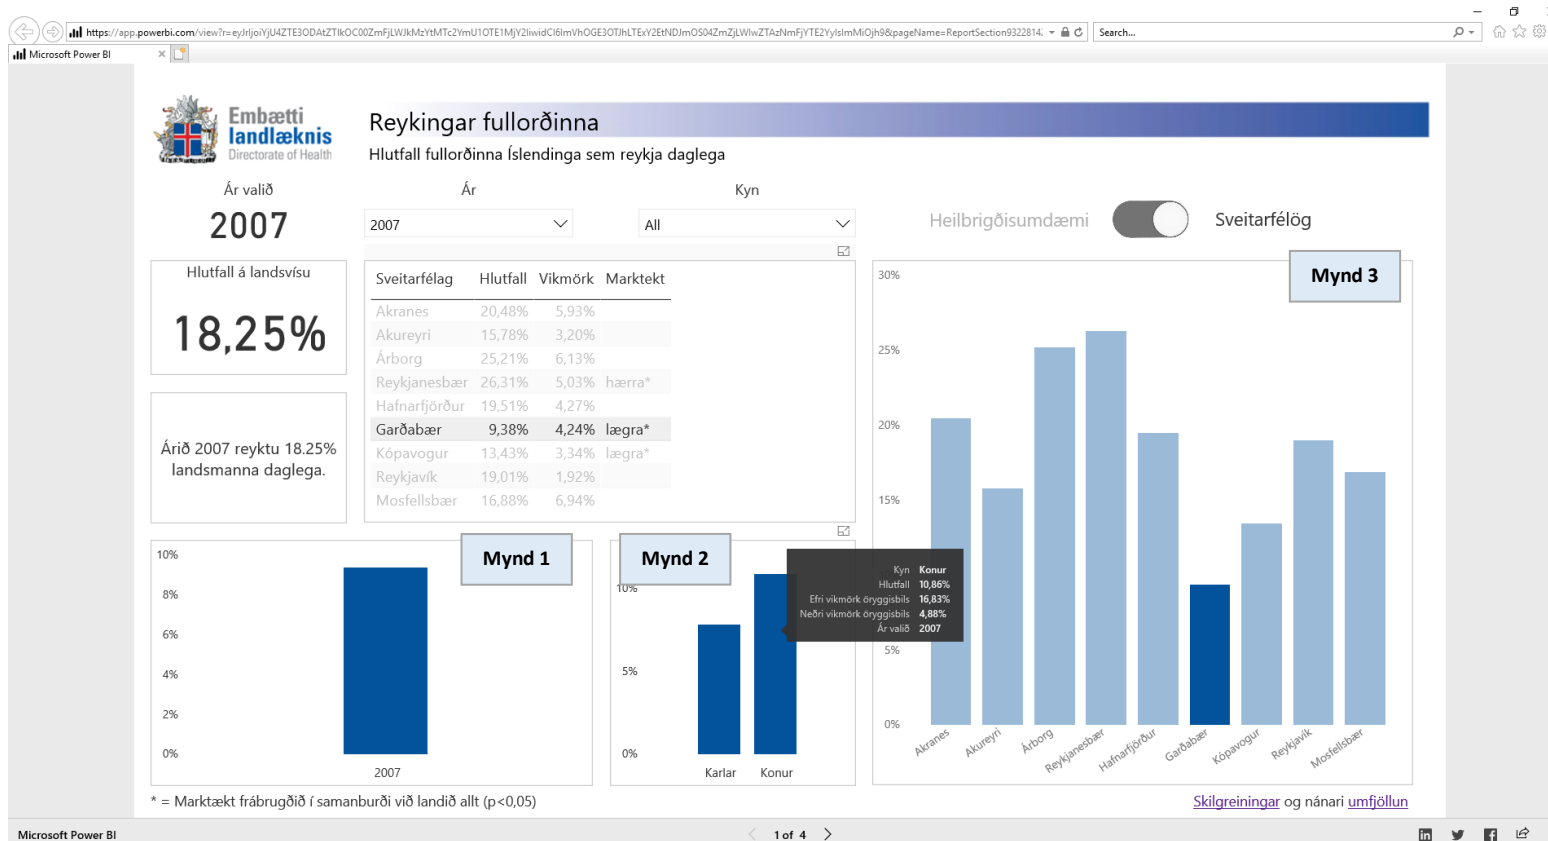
https://app.powerbi.com/view?r=eyJrIjoiYjU4ZTE3ODAtZTlkOC00ZmFjLWJkMzYtMTc2YmU1OTE1MjY2IiwidCI6ImVhOGE3OTJhLTExY2EtNDJmOS04ZmZjLWIwZTAzNmFjYTE2YyIsImMiOjh9&pageName=ReportSection9322814
Search...
Microsoft Power BI

Embætti landlæknis Directorate of Health

Reykingar fullorðinna
Hlutfall fullorðinna Íslendinga sem reykja daglega

Ár valið
2007

Ár
2007

Kyn
All

Heilbrigðisumdæmi
Sveitarfélög

Hlutfall á landsvísu
18,25%

Árið 2007 reyktu 18.25% landsmanna daglega.

| Sveitarfélag | Hlutfall | Vikmörk | Marktekt |
|---|---|---|---|
| Akranes | 20,48% | 5,93% | |
| Akureyri | 15,78% | 3,20% | |
| Árborg | 25,21% | 6,13% | |
| Reykjanesbær | 26,31% | 5,03% | hærra* |
| Hafnarfjörður | 19,51% | 4,27% | |
| Garðabær | 9,38% | 4,24% | lægra* |
| Kópavogur | 13,43% | 3,34% | lægra* |
| Reykjavík | 19,01% | 1,92% | |
| Mosfellsbær | 16,88% | 6,94% | |

Mynd 3
30%
25%
20%
15%
5%
0%
Akranes
Akureyri
Árborg
Reykjanesbær
Hafnarfjörður
Garðabær
Kópavogur
Reykjavík
Mosfellsbær

Mynd 1
10%
8%
6%
4%
2%
0%
2007

Mynd 2
10%
5%
0%
Karlar
Konur

Kyn Konur
Hlutfall 10,86%
Efri vikmörk öryggisbils 16,83%
Neðri vikmörk öryggisbils 4,88%
Ár valið 2007

* = Marktækt frábrugðið í samanburði við landið allt (p<0,05)

Skilgreiningar og nánari umfjöllun

Microsoft Power BI
1 of 4